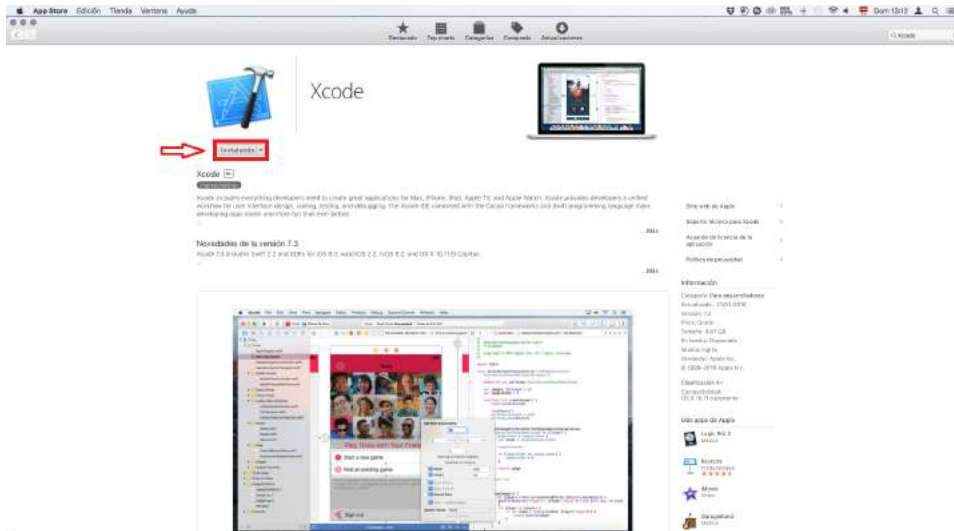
App Store Edición Tienda Ventana Ayuda

Dom 12:12

Destacado Top charts Categorías Comprado Actualizaciones

Xcode

Xcode

Instalando

Xcode

Xcode includes everything developers need to create great applications for Mac, iPhone, iPad, Apple TV, and Apple Watch. Xcode provides developers a unified workflow for user interface design, coding, testing, and debugging. The Xcode IDE combined with the Cocoa frameworks and Swift programming language make developing apps easier and more fun than ever before.

...Más

Novedades de la versión 7.3

Xcode 7.3 includes Swift 2.2 and SDKs for iOS 9.3, watchOS 2.2, tvOS 9.2, and OS X 10.11 El Capitan.

...Más

Sitio web de Apple

Soporte técnico para Xcode

Acuerdo de licencia de la aplicación

Política de privacidad

Información

Categoría: Para desarrolladores

Versión: 7.3

Precio: Gratis

Tamaño: 4.07 GB

Clasificación 4+

Compatibilidad: OS X 10.11 o posterior

Más apps de Apple

Logic Pro X

Keynote

iMovie

GarageBand

Play Trivia with Your Friends

Start a new game

Find an existing game

Sign out